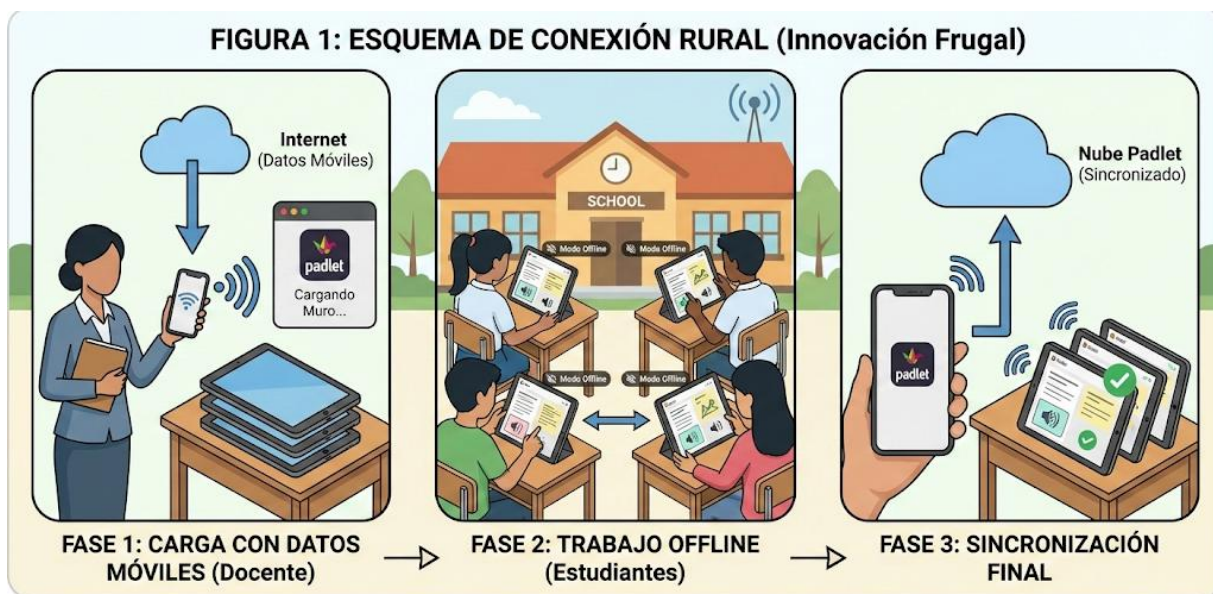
FIGURA 1: ESQUEMA DE CONEXIÓN RURAL (Innovación Frugal)

Internet
(Datos Móviles)

padlet
Cargando Muro...

SCHOOL

Modo Offline
Modo Offline
Modo Offline
Modo Offline

Nube Padlet
(Sincronizado)

padlet

FASE 1: CARGA CON DATOS MÓVILES (Docente)

FASE 2: TRABAJO OFFLINE (Estudiantes)

FASE 3: SINCRONIZACIÓN FINAL